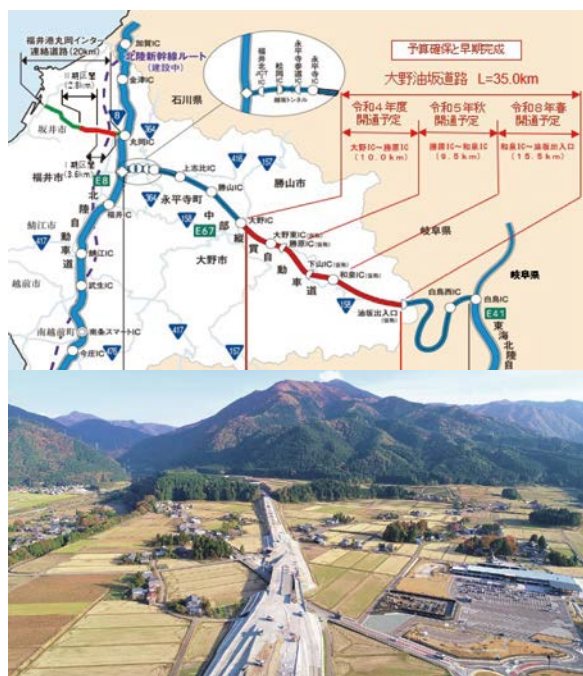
福井港丸岡インター連絡道路（20km）

加賀IC

北陸新幹線ルート（建設中）

金津IC

石川県

予算確保と早期完成

大野油坂道路 L=35.0km

令和4年度開通予定

令和5年秋開通予定

令和8年春開通予定

大野IC～勝原IC（10.0km）

勝原IC～和泉IC（9.5km）

和泉IC～油坂出入口（15.5km）

福井北JCT・IC

松岡IC

永平寺参道IC

永平寺IC

坂井市

丸岡IC

福井市

上志比IC

勝山IC

勝山市

永平寺町

中部縦貫自動車道

E67

E8

北陸自動車道

福井IC

大野市

大野IC

大野東IC

勝原IC

岐阜県

鯖江市

鯖江IC

武生IC

越前市

下山IC

和泉IC

白鳥西IC

白鳥IC

油坂出入口

岐阜県

E41

東海北陸自

南越前町

南条スマートIC

今庄IC

416

157

364

417

158

8